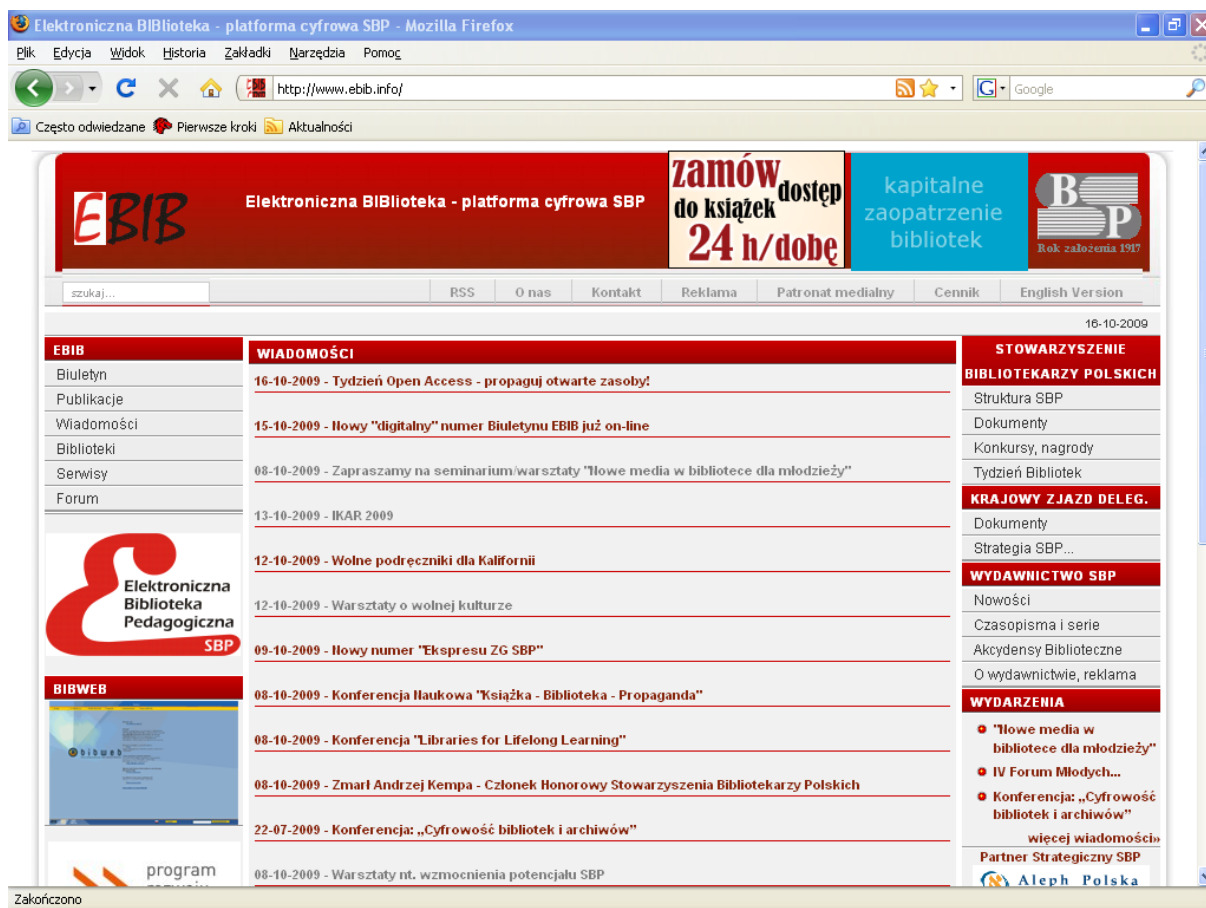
Elektroniczna BIBlioteka - platforma cyfrowa SBP - Mozilla Firefox

Plik Edycja Widok Historia Zakładki Narzędzia Pomoc

http://www.ebib.info/

Google

Często odwiedzane Pierwsze kroki Aktualności

EBIB

Elektroniczna BIBlioteka - platforma cyfrowa SBP

zamów dostęp do książek 24 h/dobę

kapitalne zaopatrzenie bibliotek

BSP Rok założenia 1917

szukaj...

RSS O nas Kontakt Reklama Patronat medialny Cennik English Version

16-10-2009

EBIB
Biuletyn
Publikacje
Wiadomości
Biblioteki
Serwisy
Forum

Elektroniczna Biblioteka Pedagogiczna SBP

BIBWEB

bibweb

program

WIADOMOŚCI

16-10-2009 - Tydzień Open Access - propaguj otwarte zasoby!

15-10-2009 - Nowy "digitalny" numer Biuletynu EBIB już on-line

08-10-2009 - Zapraszamy na seminarium/warsztaty "Nowe media w bibliotece dla młodzieży"

13-10-2009 - IKAR 2009

12-10-2009 - Wolne podręczniki dla Kalifornii

12-10-2009 - Warsztaty o wolnej kulturze

09-10-2009 - Nowy numer "Ekspresu ZG SBP"

08-10-2009 - Konferencja Naukowa "Książka - Biblioteka - Propaganda"

08-10-2009 - Konferencja "Libraries for Lifelong Learning"

08-10-2009 - Zmarł Andrzej Kempa - Członek Honorowy Stowarzyszenia Bibliotekarzy Polskich

22-07-2009 - Konferencja: „Cyfrowość bibliotek i archiwów"

08-10-2009 - Warsztaty nt. wzmocnienia potencjału SBP

STOWARZYSZENIE BIBLIOTEKARZY POLSKICH
Struktura SBP
Dokumenty
Konkursy, nagrody
Tydzień Bibliotek

KRAJOWY ZJAZD DELEG.
Dokumenty
Strategia SBP...

WYDAWNICTWO SBP
Nowości
Czasopisma i serie
Akcydensy Biblioteczne
O wydawnictwie, reklama

WYDARZENIA
"Nowe media w bibliotece dla młodzieży"
IV Forum Młodych...
Konferencja: „Cyfrowość bibliotek i archiwów"
więcej wiadomości»

Partner Strategiczny SBP
Aleph Polska

Zakończono